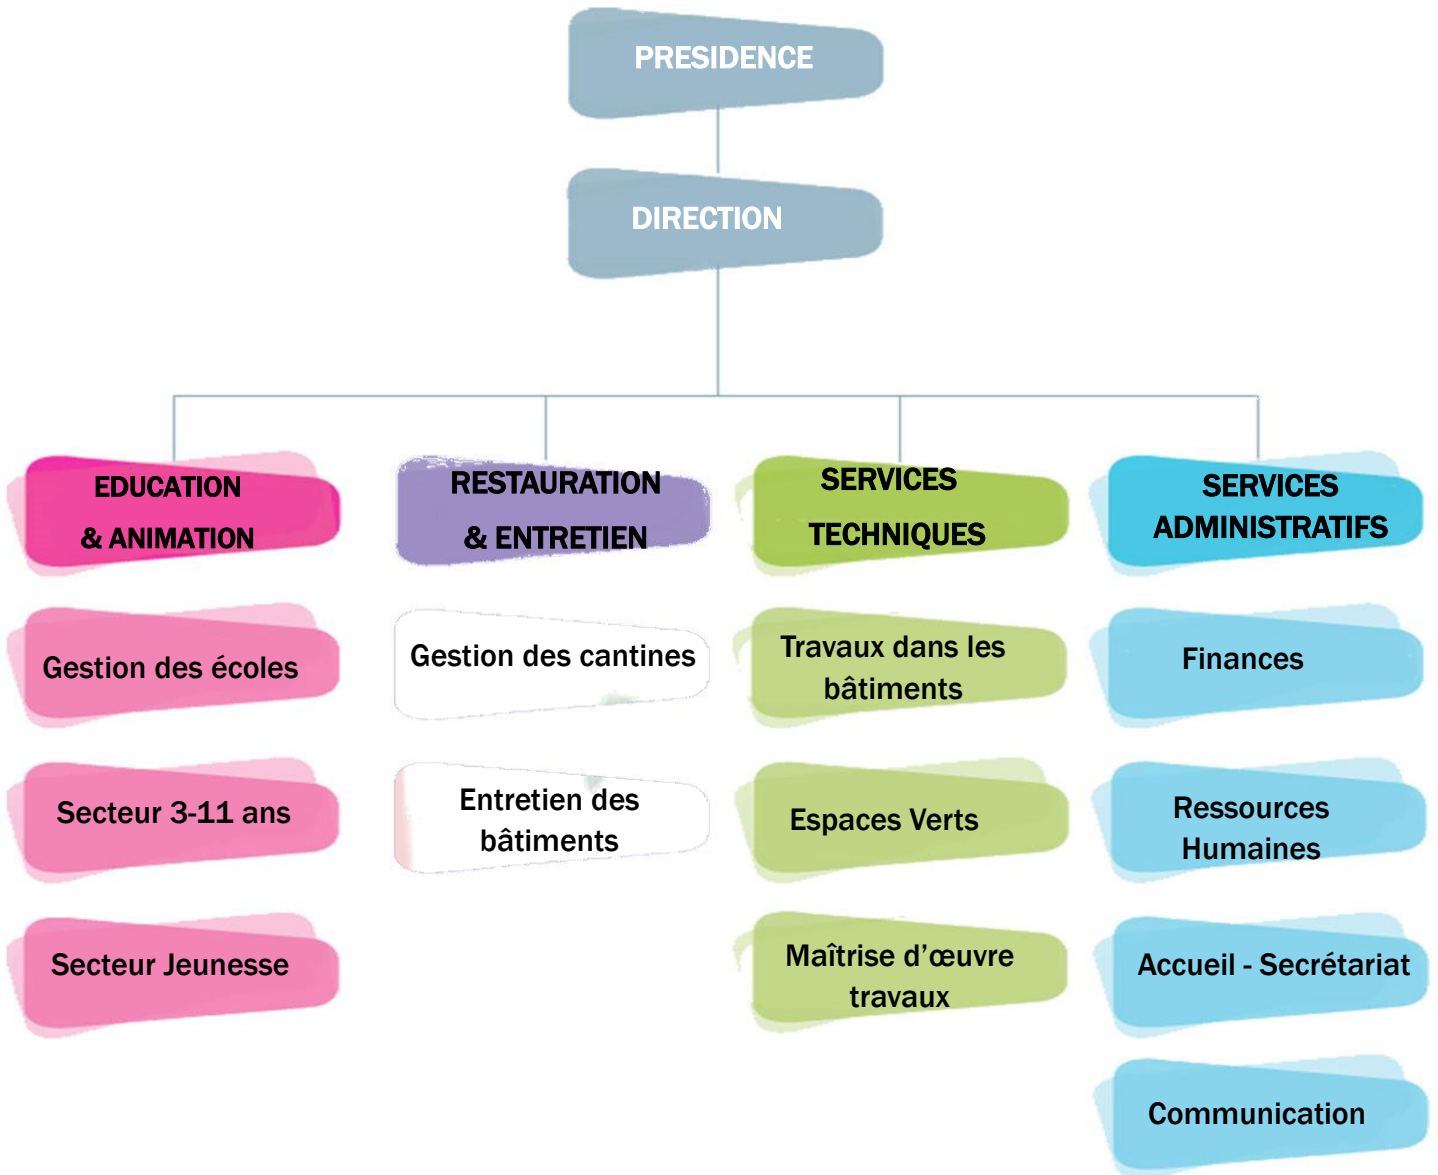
PRESIDENCE

DIRECTION

EDUCATION & ANIMATION

Gestion des écoles

Secteur 3-11 ans

Secteur Jeunesse

RESTAURATION & ENTRETIEN

Gestion des cantines

Entretien des bâtiments

SERVICES TECHNIQUES

Travaux dans les bâtiments

Espaces Verts

Maîtrise d'œuvre travaux

SERVICES ADMINISTRATIFS

Finances

Ressources Humaines

Accueil - Secrétariat

Communication